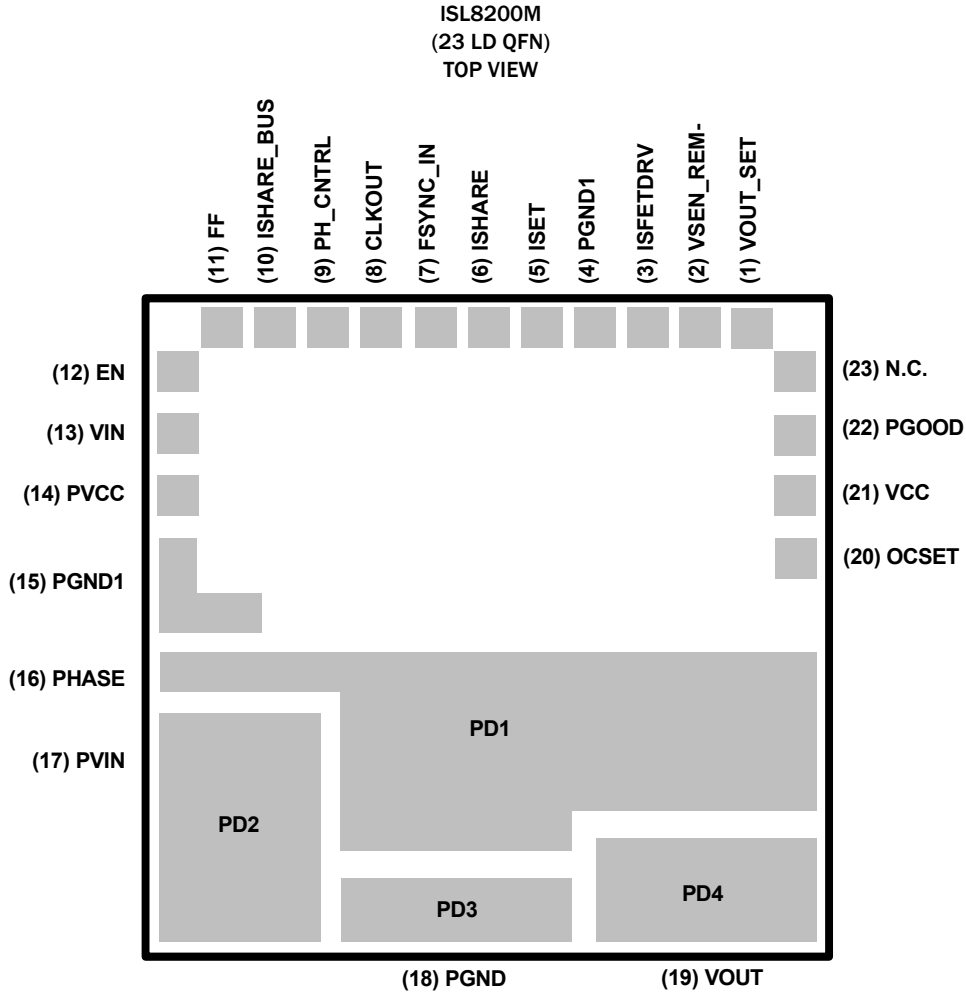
ISL8200M
(23 LD QFN)
TOP VIEW

(11) FF
(10) ISHARE_BUS
(9) PH_CNTRL
(8) CLKOUT
(7) FSYNC_IN
(6) ISHARE
(5) ISET
(4) PGND1
(3) ISFETDRV
(2) VSEN_REM-
(1) VOUT_SET

(12) EN
(13) VIN
(14) PVCC
(15) PGND1
(16) PHASE
(17) PVIN

(23) N.C.
(22) PGOOD
(21) VCC
(20) OCSET

PD1
PD2
PD3
PD4

(18) PGND
(19) VOUT